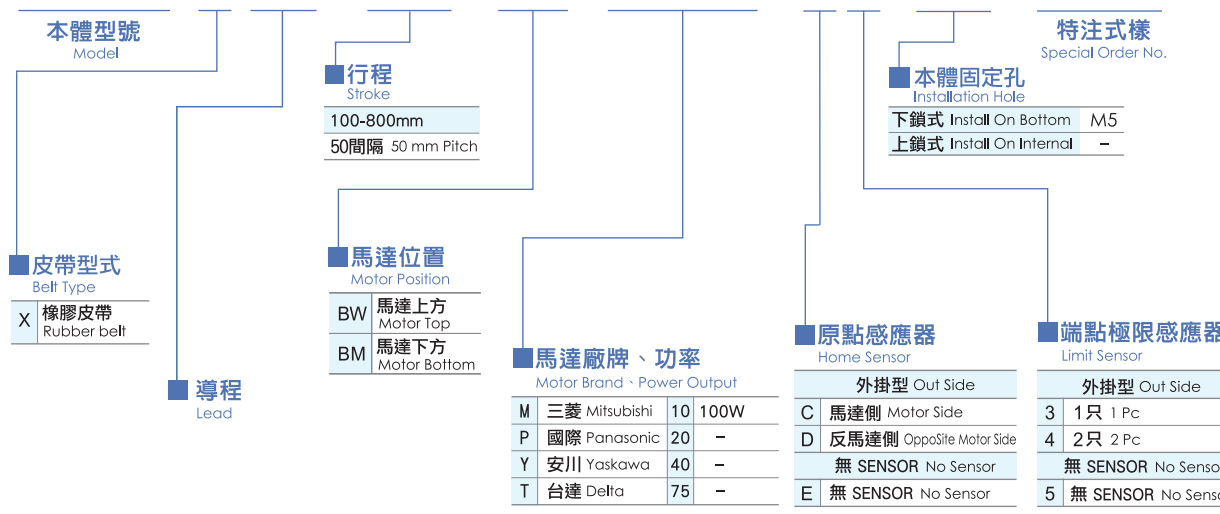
本體型號
Model

特注式樣
Special Order No.

行程
Stroke

| 100-800mm |
|---|
| 50間隔 50 mm Pitch |

本體固定孔
Installation Hole

| 下鎖式 Install On Bottom | M5 |
|---|---|
| 上鎖式 Install On Internal | – |

皮帶型式
Belt Type

| X | 橡膠皮帶 Rubber belt |
|---|---|

馬達位置
Motor Position

| BW | 馬達上方 Motor Top |
|---|---|
| BM | 馬達下方 Motor Bottom |

導程
Lead

馬達廠牌、功率
Motor Brand、Power Output

| M | 三菱 Mitsubishi | 10 | 100W |
|---|---|---|---|
| P | 國際 Panasonic | 20 | – |
| Y | 安川 Yaskawa | 40 | – |
| T | 台達 Delta | 75 | – |

原點感應器
Home Sensor

| 外掛型 Out Side | |
|---|---|
| C | 馬達側 Motor Side |
| D | 反馬達側 OppoSite Motor Side |
| 無 SENSOR No Sensor | |
| E | 無 SENSOR No Sensor |

端點極限感應器
Limit Sensor

| 外掛型 Out Side | |
|---|---|
| 3 | 1只 1 Pc |
| 4 | 2只 2 Pc |
| 無 SENSOR No Senso | |
| 5 | 無 SENSOR No Sens |